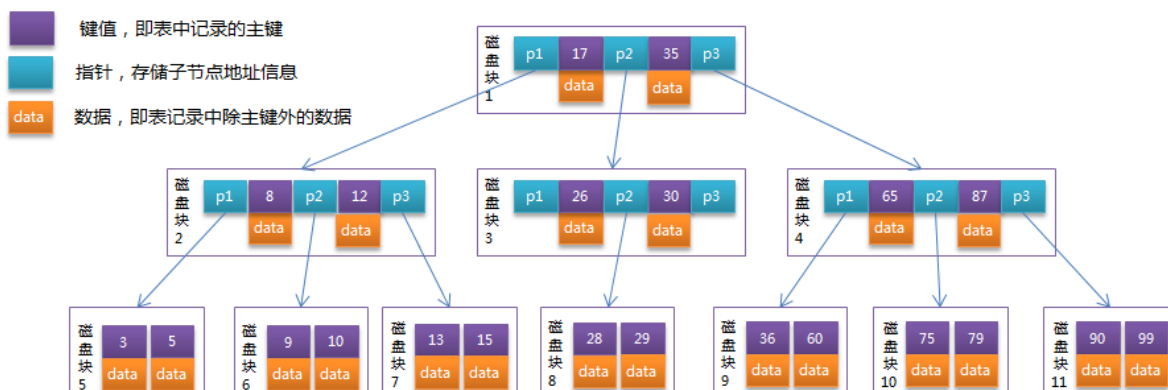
键值，即表中记录的主键

指针，存储子节点地址信息

data 数据，即表记录中除主键外的数据

磁盘块1 p1 17 p2 35 p3 data data

磁盘块2 p1 8 p2 12 p3 data data

磁盘块3 p1 26 p2 30 p3 data data

磁盘块4 p1 65 p2 87 p3 data data

磁盘块5 3 5 data data

磁盘块6 9 10 data data

磁盘块7 13 15 data data

磁盘块8 28 29 data data

磁盘块9 36 60 data data

磁盘块10 75 79 data data

磁盘块11 90 99 data data